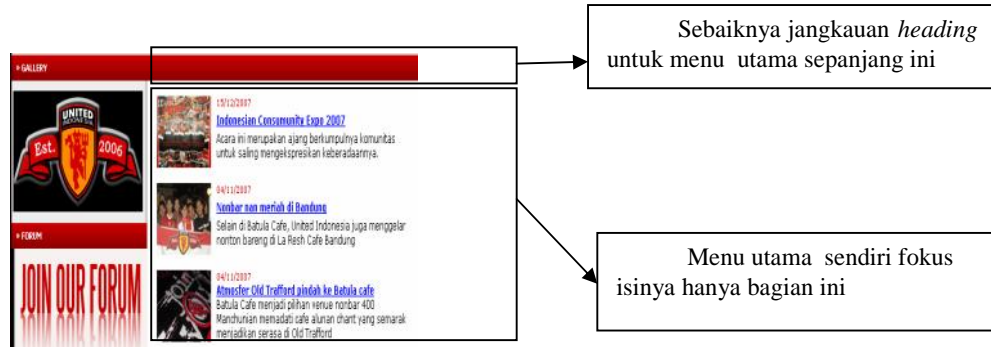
» GALLERY

UNITED INDONESIA
Est. 2006

» FORUM

JOIN OUR FORUM

15/12/2007
Indonesian Consumunity Expo 2007
Acara ini merupakan ajang berkumpulnya komunitas untuk saling mengekspresikan keberadaannya.

04/11/2007
Nonbar non meriah di Bandung
Selain di Batula Cafe, United Indonesia juga menggelar nonton bareng di La Resh Cafe Bandung

04/11/2007
Atmosfer Old Trafford pindah ke Batula cafe
Batula Cafe menjadi pilihan venue nonbar 400 Manchunian memadati cafe alunan chant yang semarak menjadikan serasa di Old Trafford

Sebaiknya jangkauan *heading* untuk menu utama sepanjang ini

Menu utama sendiri fokus isinya hanya bagian ini